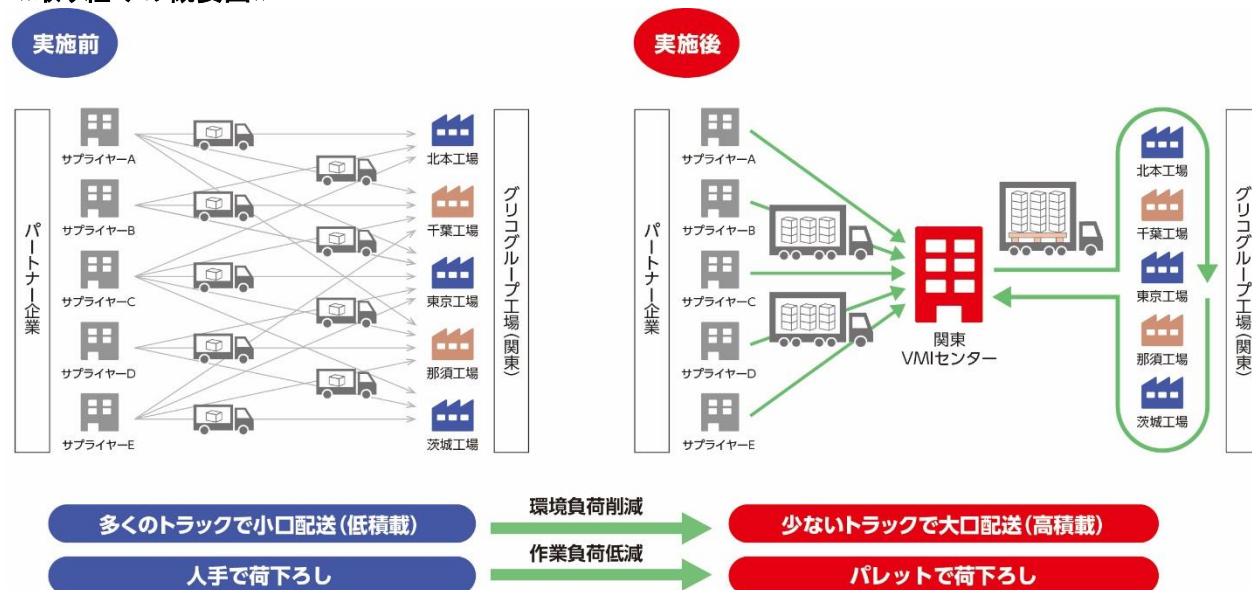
実施前

パートナー企業

サプライヤーA
サプライヤーB
サプライヤーC
サプライヤーD
サプライヤーE

北本工場
千葉工場
東京工場
那須工場
茨城工場

グリコグループ工場（関東）

実施後

パートナー企業

サプライヤーA
サプライヤーB
サプライヤーC
サプライヤーD
サプライヤーE

関東
VMIセンター

北本工場
千葉工場
東京工場
那須工場
茨城工場

グリコグループ工場（関東）

多くのトラックで小口配送（低積載）
環境負荷削減
少ないトラックで大口配送（高積載）

人手で荷下ろし
作業負荷低減
パレットで荷下ろし